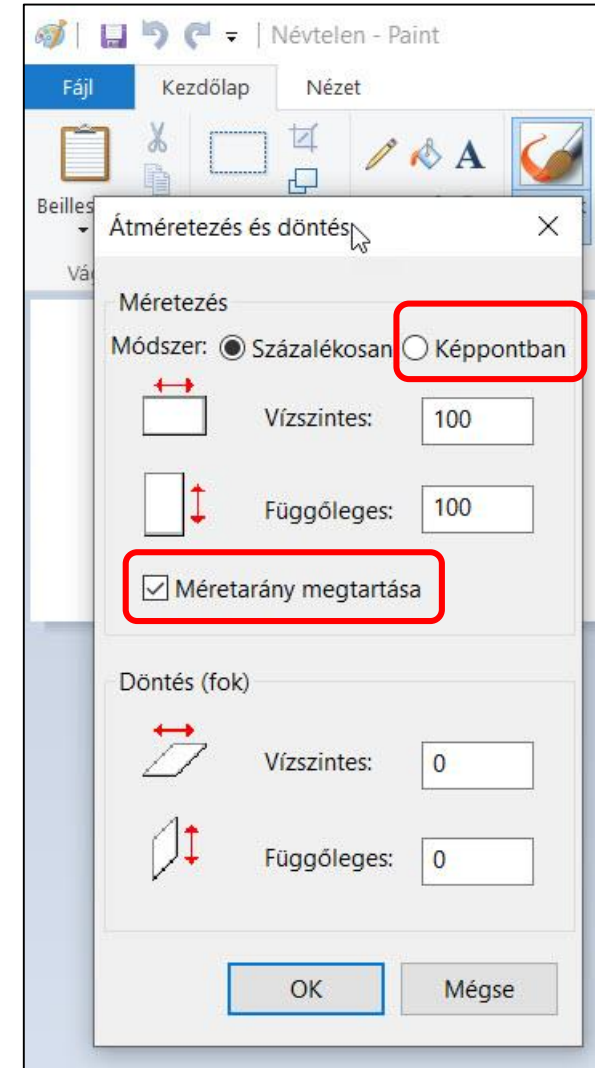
Névtelen - Paint

Fájl
Kezdőlap
Nézet

Beilles
Vág

Átméretezés és döntés

Méretezés
Módszer: Százalékosan Képpontban
Vízszintes: 100
Függőleges: 100
Méretarány megtartása

Döntés (fok)
Vízszintes: 0
Függőleges: 0

OK
Mégse